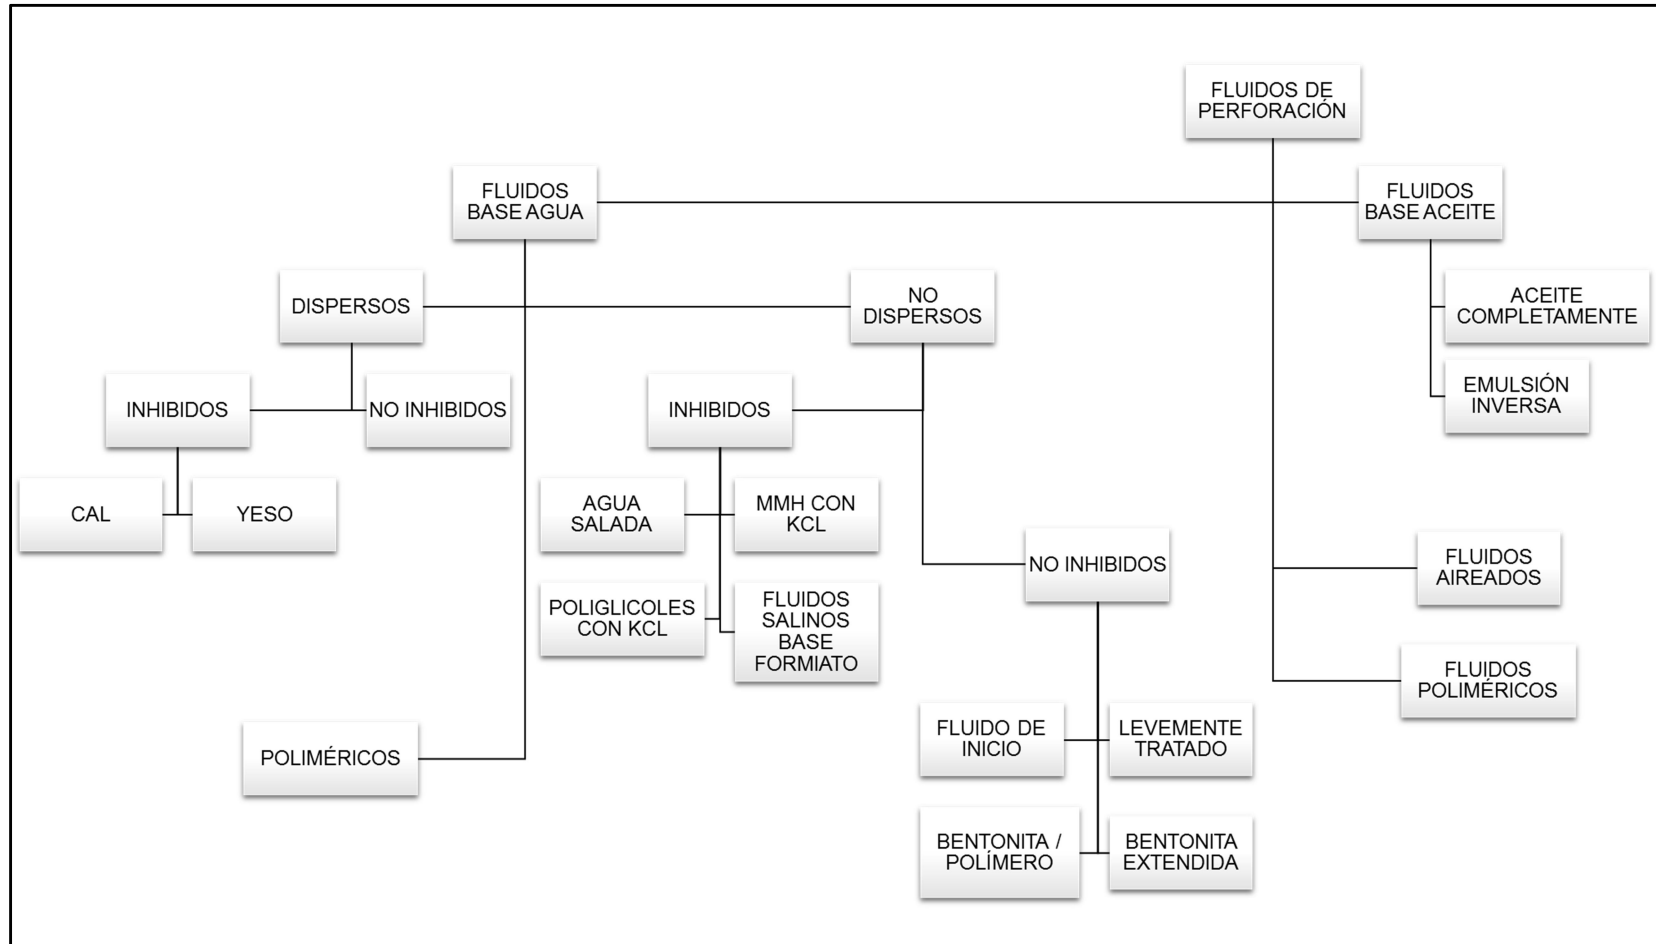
FLUIDOS DE PERFORACIÓN

FLUIDOS BASE AGUA

FLUIDOS BASE ACEITE

DISPERSOS

NO DISPERSOS

ACEITE COMPLETAMENTE

EMULSIÓN INVERSA

INHIBIDOS

NO INHIBIDOS

INHIBIDOS

CAL

YESO

AGUA SALADA

MMH CON KCL

POLIGLICOLES CON KCL

FLUIDOS SALINOS BASE FORMIATO

NO INHIBIDOS

FLUIDOS AIREADOS

FLUIDOS POLIMÉRICOS

POLIMÉRICOS

FLUIDO DE INICIO

LEVEMENTE TRATADO

BENTONITA / POLÍMERO

BENTONITA EXTENDIDA